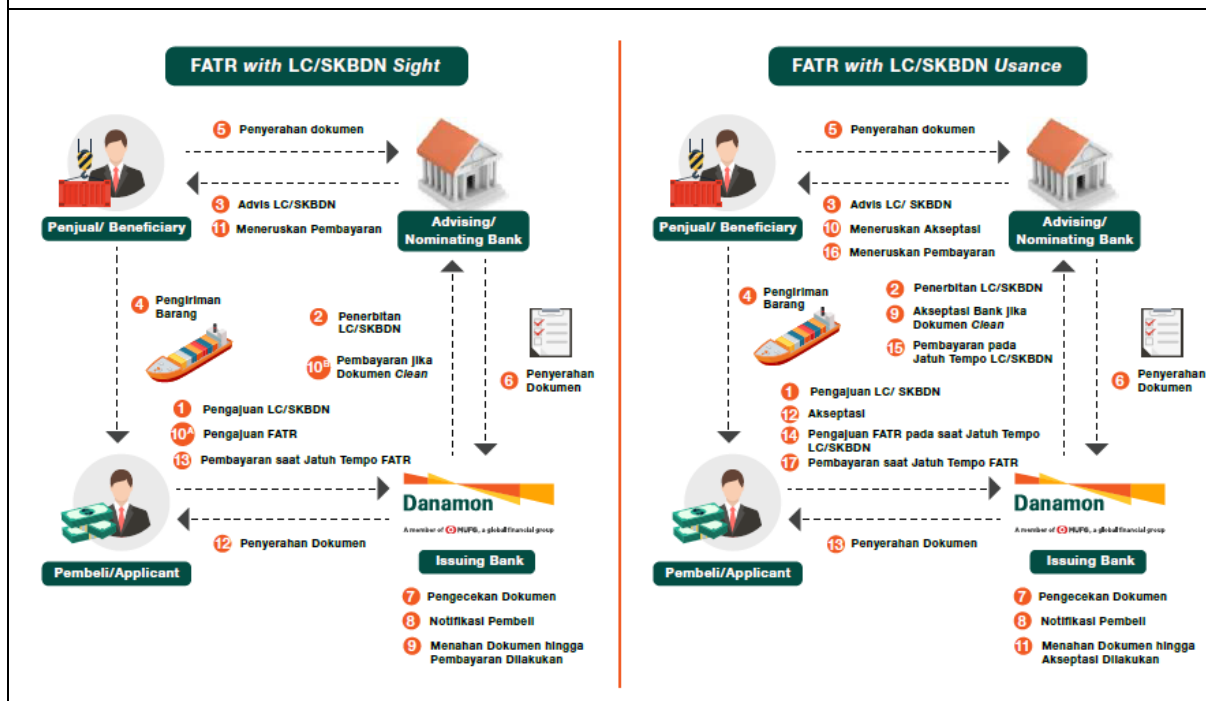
FATR with LC/SKBDN Sight

5 Penyerahan dokumen

3 Advis LC/SKBDN
11 Meneruskan Pembayaran

Penjual/ Beneficiary

Advising/ Nominating Bank

4 Pengiriman Barang

2 Penerbitan LC/SKBDN

10B Pembayaran jika Dokumen Clean

6 Penyerahan Dokumen

1 Pengajuan LC/SKBDN
10A Pengajuan FATR
13 Pembayaran saat Jatuh Tempo FATR

Danamon
A member of MUFG, a global financial group

12 Penyerahan Dokumen

Pembeli/Applicant

Issuing Bank

7 Pengecekan Dokumen
8 Notifikasi Pembeli
9 Menahan Dokumen hingga Pembayaran Dilakukan

FATR with LC/SKBDN Usance

5 Penyerahan dokumen

3 Advis LC/ SKBDN
10 Meneruskan Akseptasi
16 Meneruskan Pembayaran

Penjual/ Beneficiary

Advising/ Nominating Bank

4 Pengiriman Barang

2 Penerbitan LC/SKBDN
9 Akseptasi Bank jika Dokumen Clean
15 Pembayaran pada Jatuh Tempo LC/SKBDN

6 Penyerahan Dokumen

1 Pengajuan LC/ SKBDN
12 Akseptasi
14 Pengajuan FATR pada saat Jatuh Tempo LC/SKBDN
17 Pembayaran saat Jatuh Tempo FATR

Danamon
A member of MUFG, a global financial group

13 Penyerahan Dokumen

Pembeli/Applicant

Issuing Bank

7 Pengecekan Dokumen
8 Notifikasi Pembeli
11 Menahan Dokumen hingga Akseptasi Dilakukan